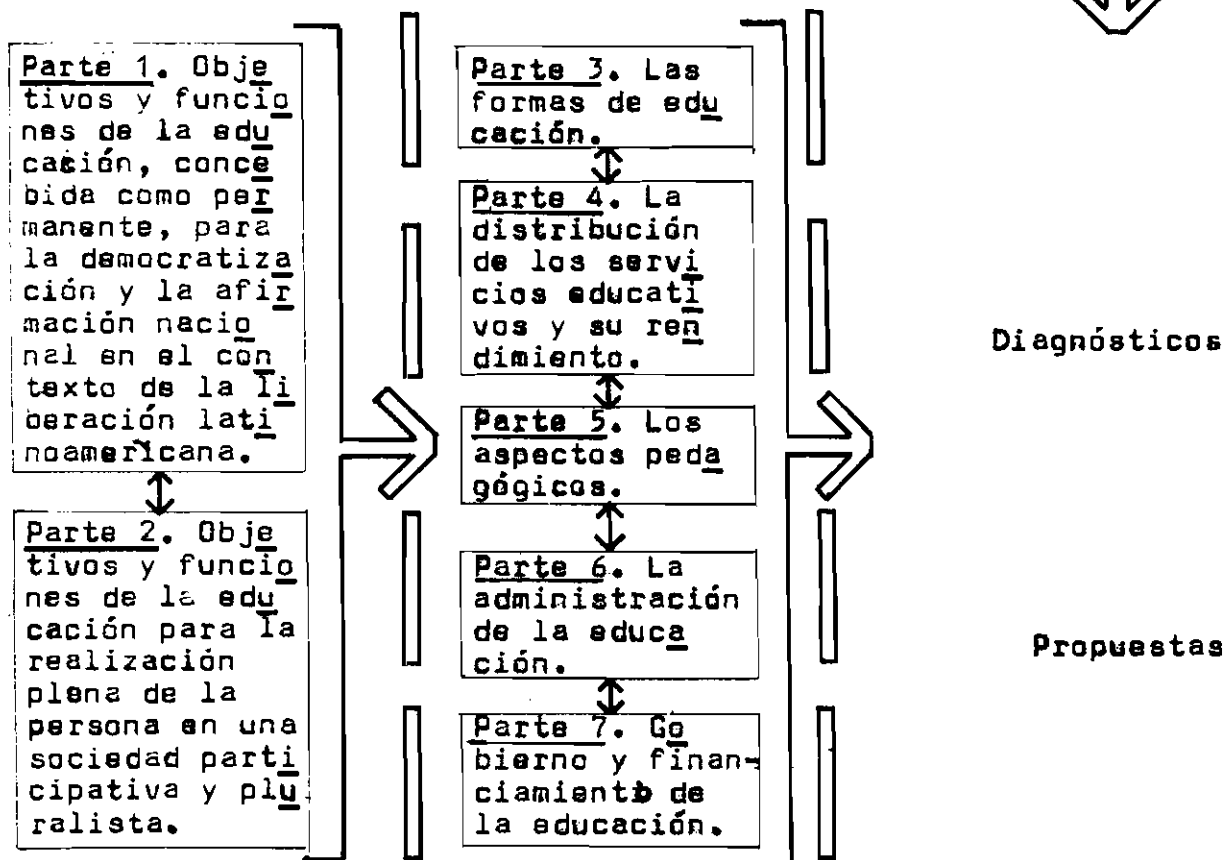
Parte 1. Objetivos y funciones de la educación, concebida como permanente, para la democratización y la afirmación nacional en el contexto de la liberación latinoamericana.

Parte 2. Objetivos y funciones de la educación para la realización plena de la persona en una sociedad participativa y pluralista.

Parte 3. Las formas de educación.

Parte 4. La distribución de los servicios educativos y su rendimiento.

Parte 5. Los aspectos pedagógicos.

Parte 6. La administración de la educación.

Parte 7. Gobierno y financiamiento de la educación.

Diagnósticos

Propuestas